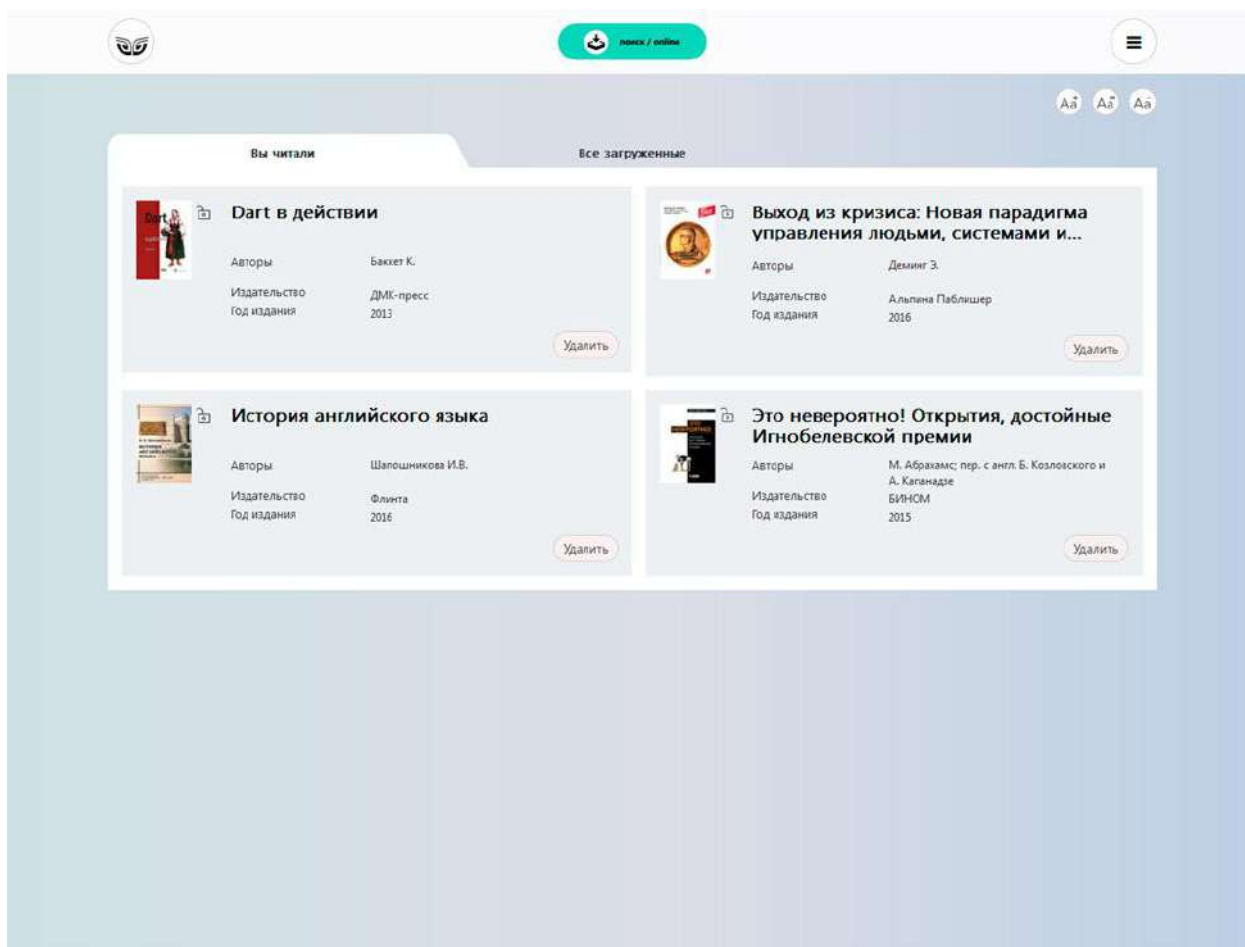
поиск / online

Aa Aa Aa

Вы читали

Все загруженные

Dart в действии

Авторы Баккет К.

Издательство ДМК-пресс

Год издания 2013

Удалить

Выход из кризиса: Новая парадигма управления людьми, системами и...

Авторы Деминг Э.

Издательство Альпина Паблишер

Год издания 2016

Удалить

История английского языка

Авторы Шапошникова И.В.

Издательство Флинта

Год издания 2016

Удалить

Это невероятно! Открытия, достойные Игнобелевской премии

Авторы М. Абрахамс; пер. с англ. Б. Козловского и А. Капанадзе

Издательство БИНОМ

Год издания 2015

Удалить